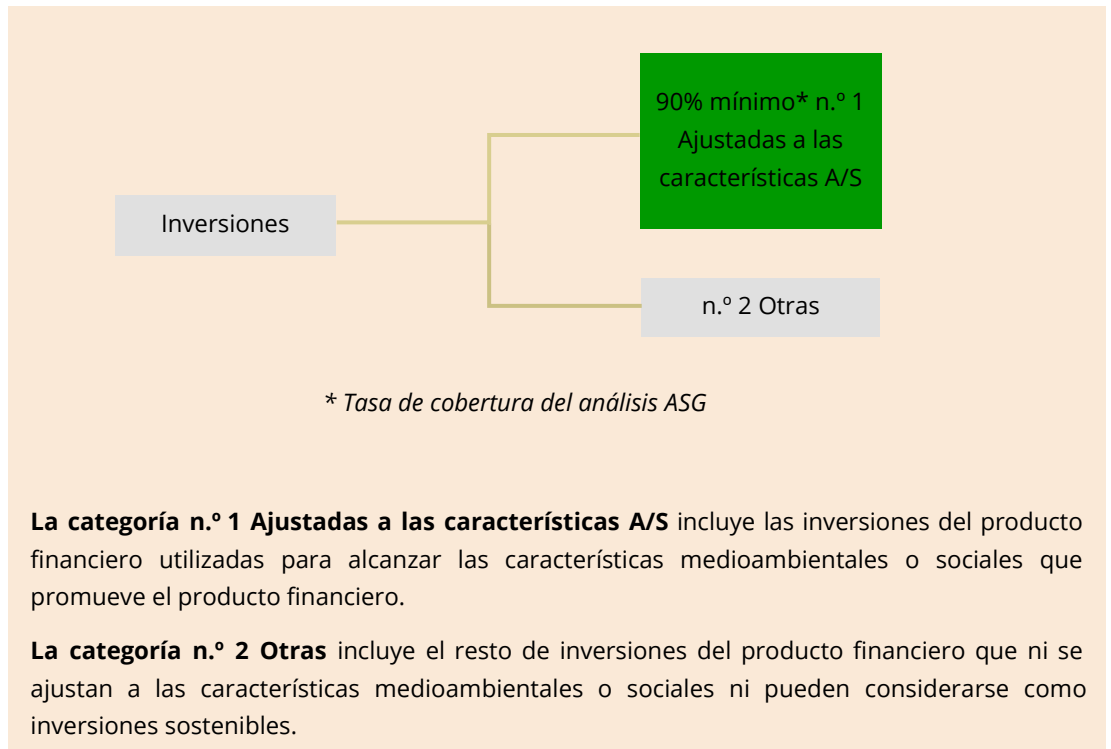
Inversiones

90% mínimo* n.º 1 Ajustadas a las características A/S

n.º 2 Otras

* Tasa de cobertura del análisis ASG

**La categoría n.º 1 Ajustadas a las características A/S** incluye las inversiones del producto financiero utilizadas para alcanzar las características medioambientales o sociales que promueve el producto financiero.

**La categoría n.º 2 Otras** incluye el resto de inversiones del producto financiero que ni se ajustan a las características medioambientales o sociales ni pueden considerarse como inversiones sostenibles.